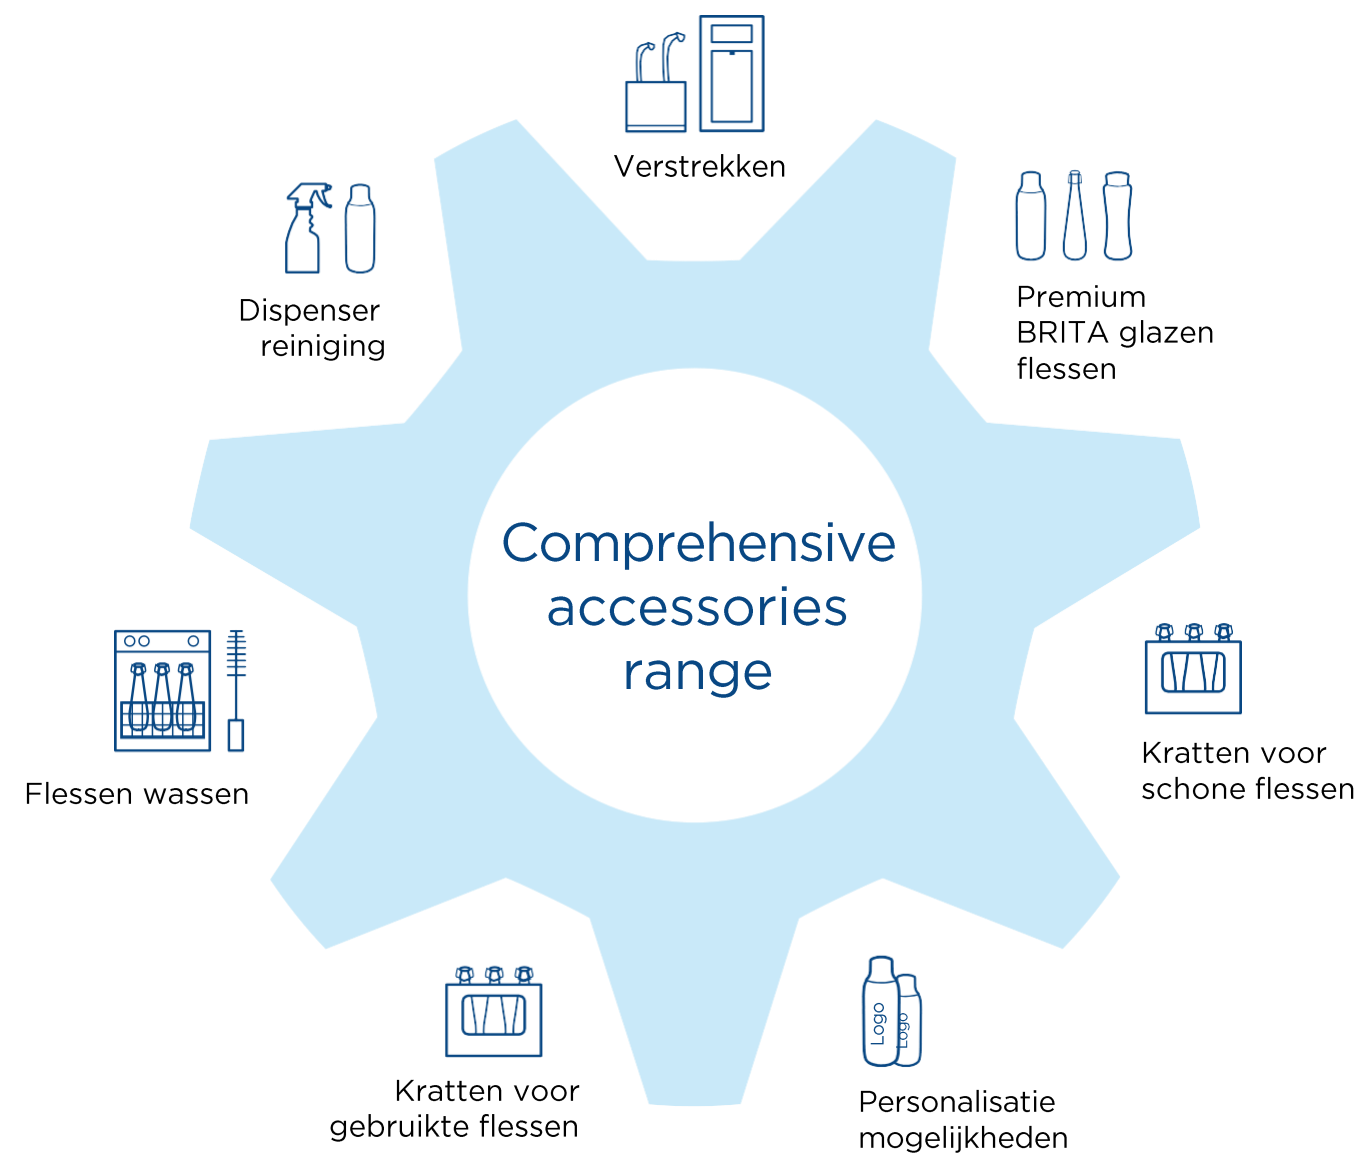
Verstrekken

Premium BRITA glazen flessen

Dispenser reiniging

Comprehensive accessories range

Kratten voor schone flessen

Flessen wassen

Kratten voor gebruikte flessen

Logo

Logo

Personalisatie mogelijkheden